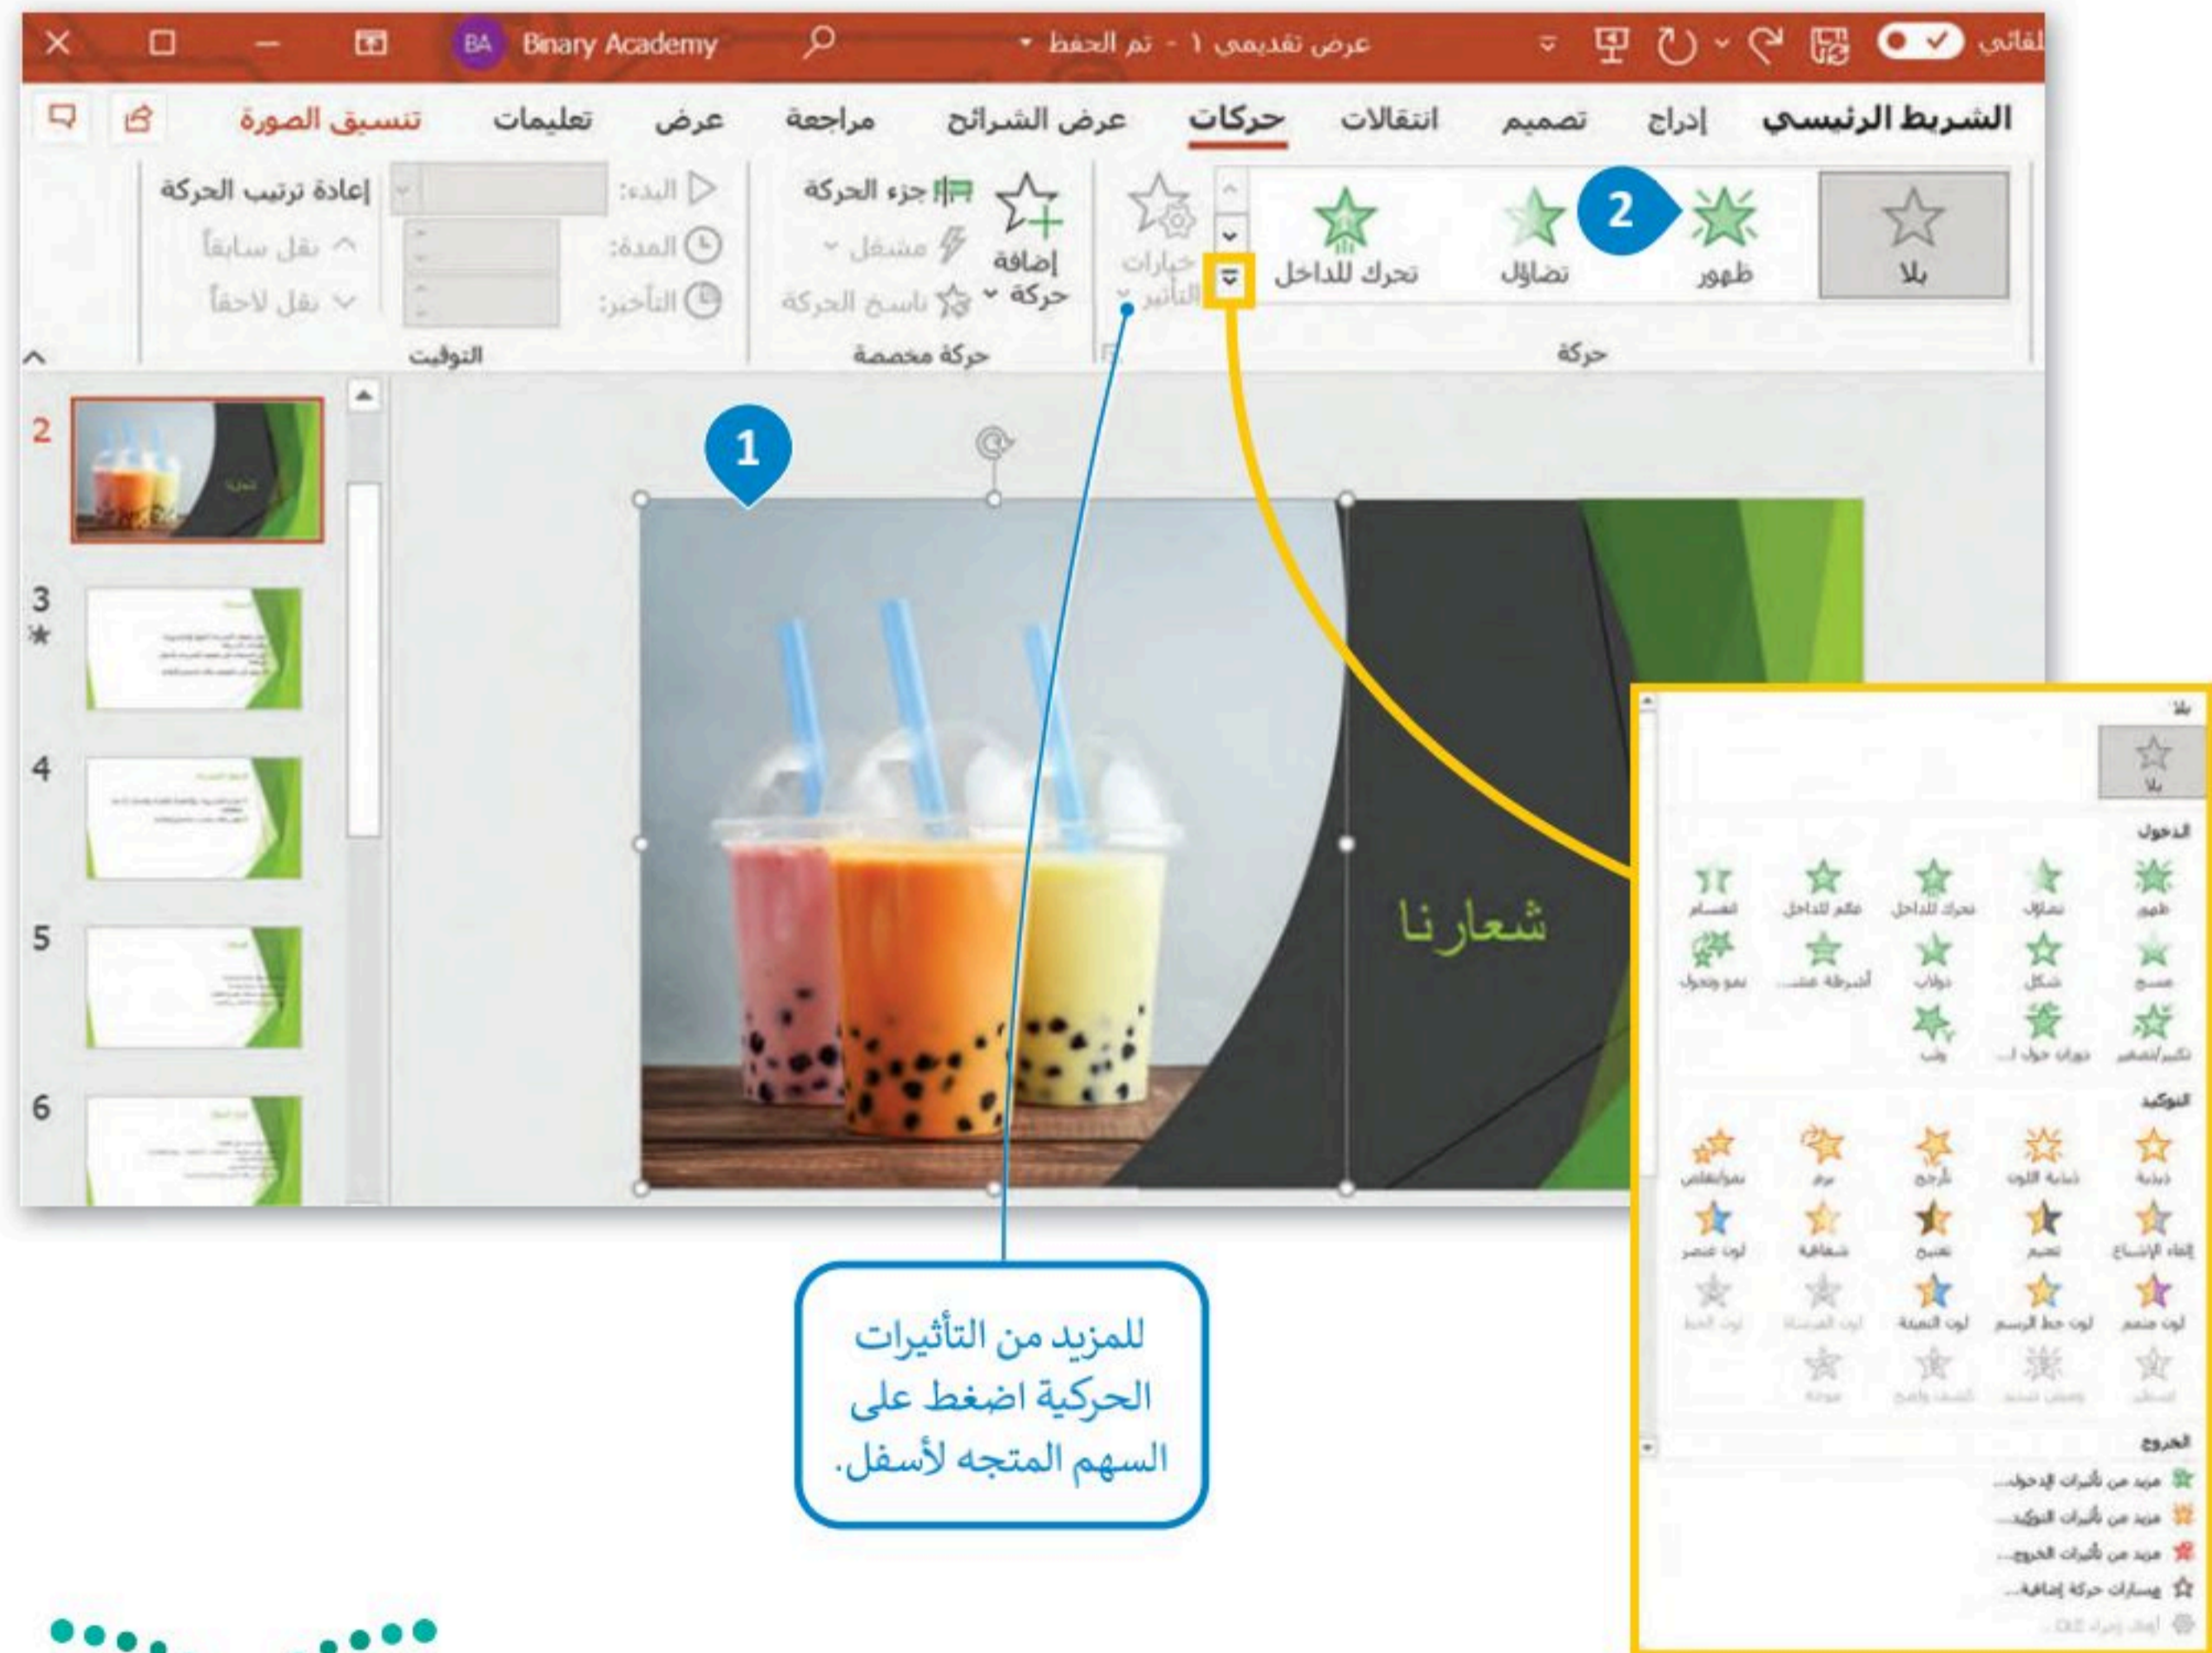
تلقائي عرض تقديمي ١ - تم الحفظ Binary Academy BA

الشريط الرئيسي إدراج تصميم انتقالات حركات عرض الشرائح مراجعة عرض تعليمات تنسيق الصورة

بلا ظهور تضاؤل تحرك للداخل خيارات التأثير

حركة

إضافة حركة جزء الحركة مشغل ناسخ الحركة

حركة مخصصة

البدء: المدة: التأخير:

إعادة ترتيب الحركة نقل سابقاً نقل لاحقاً

التوقيت

2 1

2 3 4 5 6

شعارنا

بلا

الدخول

ظهور تضاؤل تحرك للداخل عائم للداخل انقسام

مسح شكل دولاب أشرطة عشو... نمو وتحول

تكبير/تصغير دوران حول ا... وثب

التوكيد

نبضة نبضة اللون تأرجح برم تصغير/تكبير

إلغاء الإشباع تعتيم تفتيح شفافية لون عنصر

لون متمم لون خط الرسم لون التعبئة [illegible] لون الخط

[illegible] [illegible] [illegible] موجة

الخروج

مزيد من تأثيرات الدخول...
مزيد من تأثيرات التوكيد...
مزيد من تأثيرات الخروج...
مسارات حركة إضافية...
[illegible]

للمزيد من التأثيرات الحركية اضغط على السهم المتجه لأسفل.